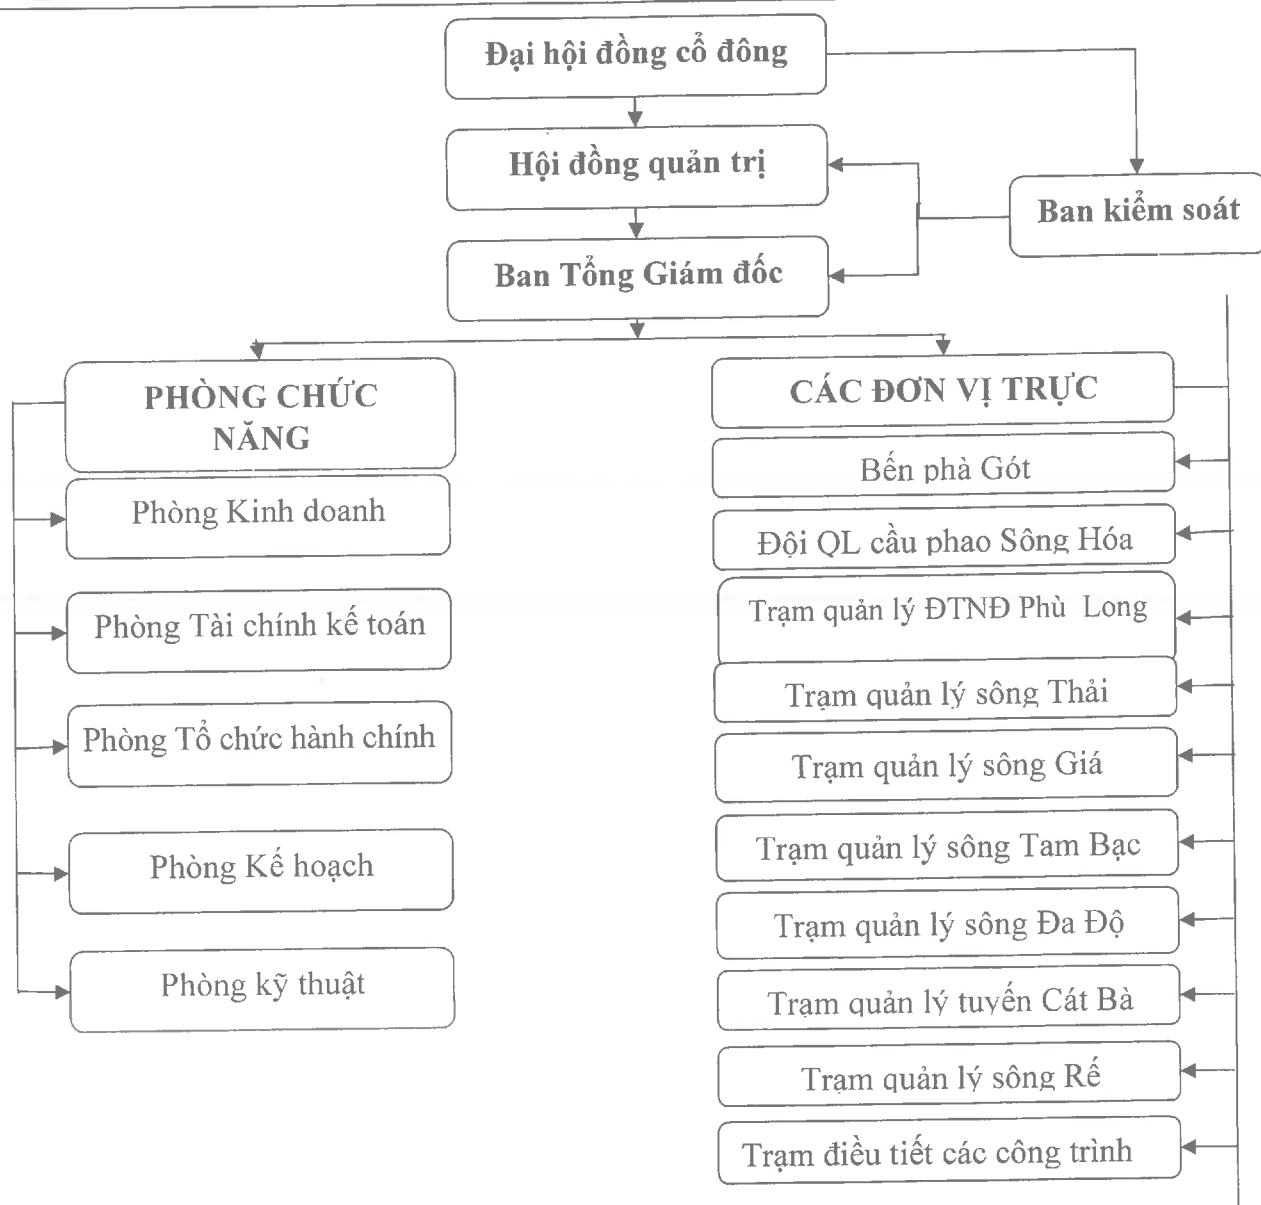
Đại hội đồng cổ đông

Hội đồng quản trị

Ban kiểm soát

Ban Tổng Giám đốc

PHÒNG CHỨC NĂNG

Phòng Kinh doanh

Phòng Tài chính kế toán

Phòng Tổ chức hành chính

Phòng Kế hoạch

Phòng kỹ thuật

CÁC ĐƠN VỊ TRỰC

Bến phà Gót

Đội QL cầu phao Sông Hóa

Trạm quản lý ĐTNĐ Phù Long

Trạm quản lý sông Thải

Trạm quản lý sông Giá

Trạm quản lý sông Tam Bạc

Trạm quản lý sông Đa Độ

Trạm quản lý tuyến Cát Bà

Trạm quản lý sông Rế

Trạm điều tiết các công trình